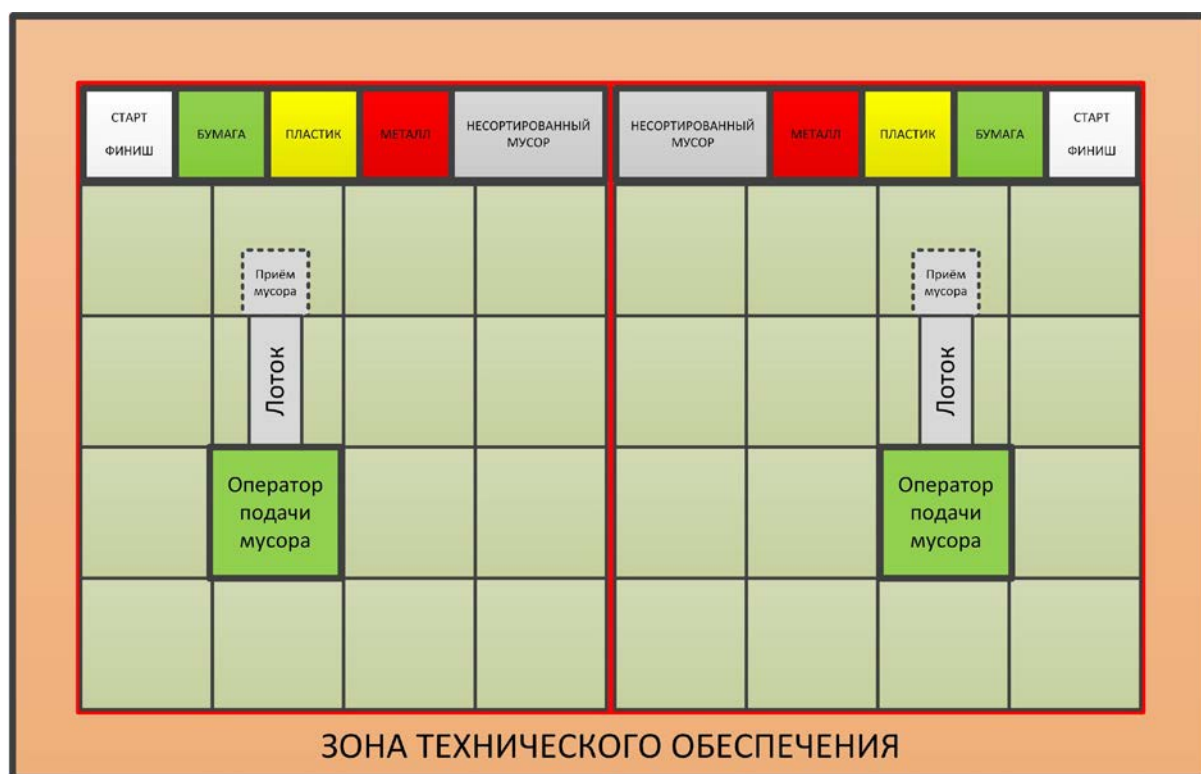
СТАРТ
ФИНИШ

БУМАГА

ПЛАСТИК

МЕТАЛЛ

НЕСОРТИРОВАННЫЙ МУСОР

НЕСОРТИРОВАННЫЙ МУСОР

МЕТАЛЛ

ПЛАСТИК

БУМАГА

СТАРТ
ФИНИШ

Приём мусора

Лоток

Оператор подачи мусора

Приём мусора

Лоток

Оператор подачи мусора

ЗОНА ТЕХНИЧЕСКОГО ОБЕСПЕЧЕНИЯ